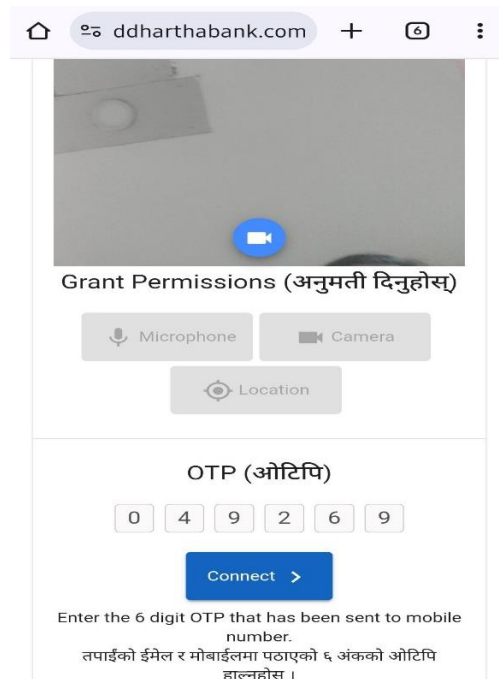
ddharthabank.com

6

Grant Permissions (अनुमती दिनुहोस्)

Microphone

Camera

Location

OTP (ओटिपि)

0 4 9 2 6 9

Connect >

Enter the 6 digit OTP that has been sent to mobile number.
तपाईंको ईमेल र मोबाईलमा पठाएको ६ अंकको ओटिपि हाल्नुहोस ।